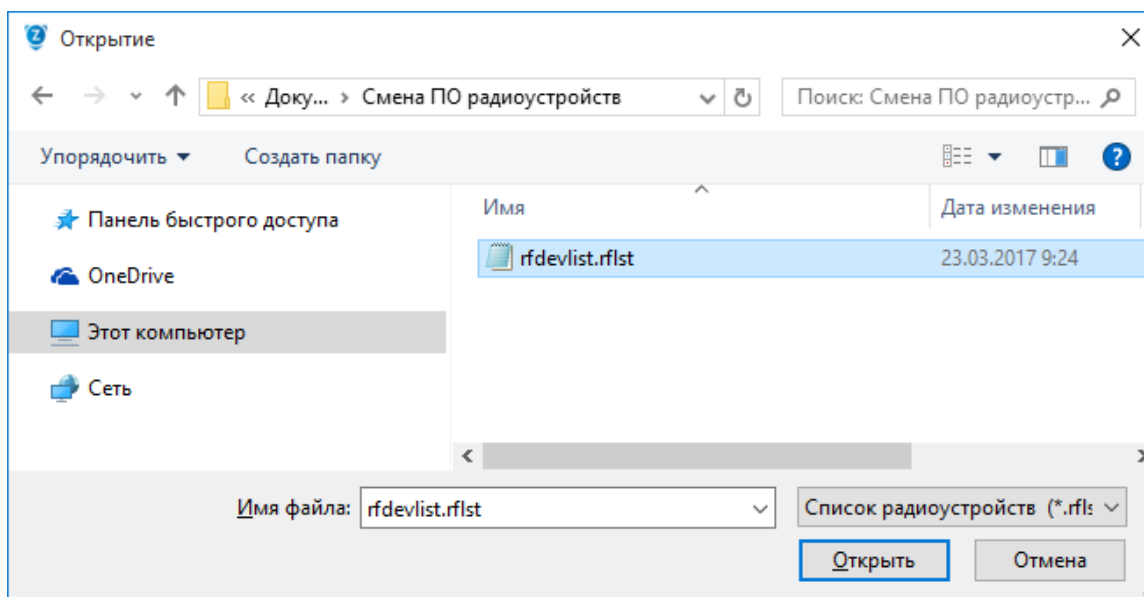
Открытие

« Доку... › Смена ПО радиоустройств

Поиск: Смена ПО радиоустр...

Упорядочить ▾ Создать папку

Панель быстрого доступа
OneDrive
Этот компьютер
Сеть

| Имя | Дата изменения |
|---|---|
| rfdevlist.rflst | 23.03.2017 9:24 |

Имя файла: rfdevlist.rflst

Список радиоустройств (*.rfls

Открыть Отмена